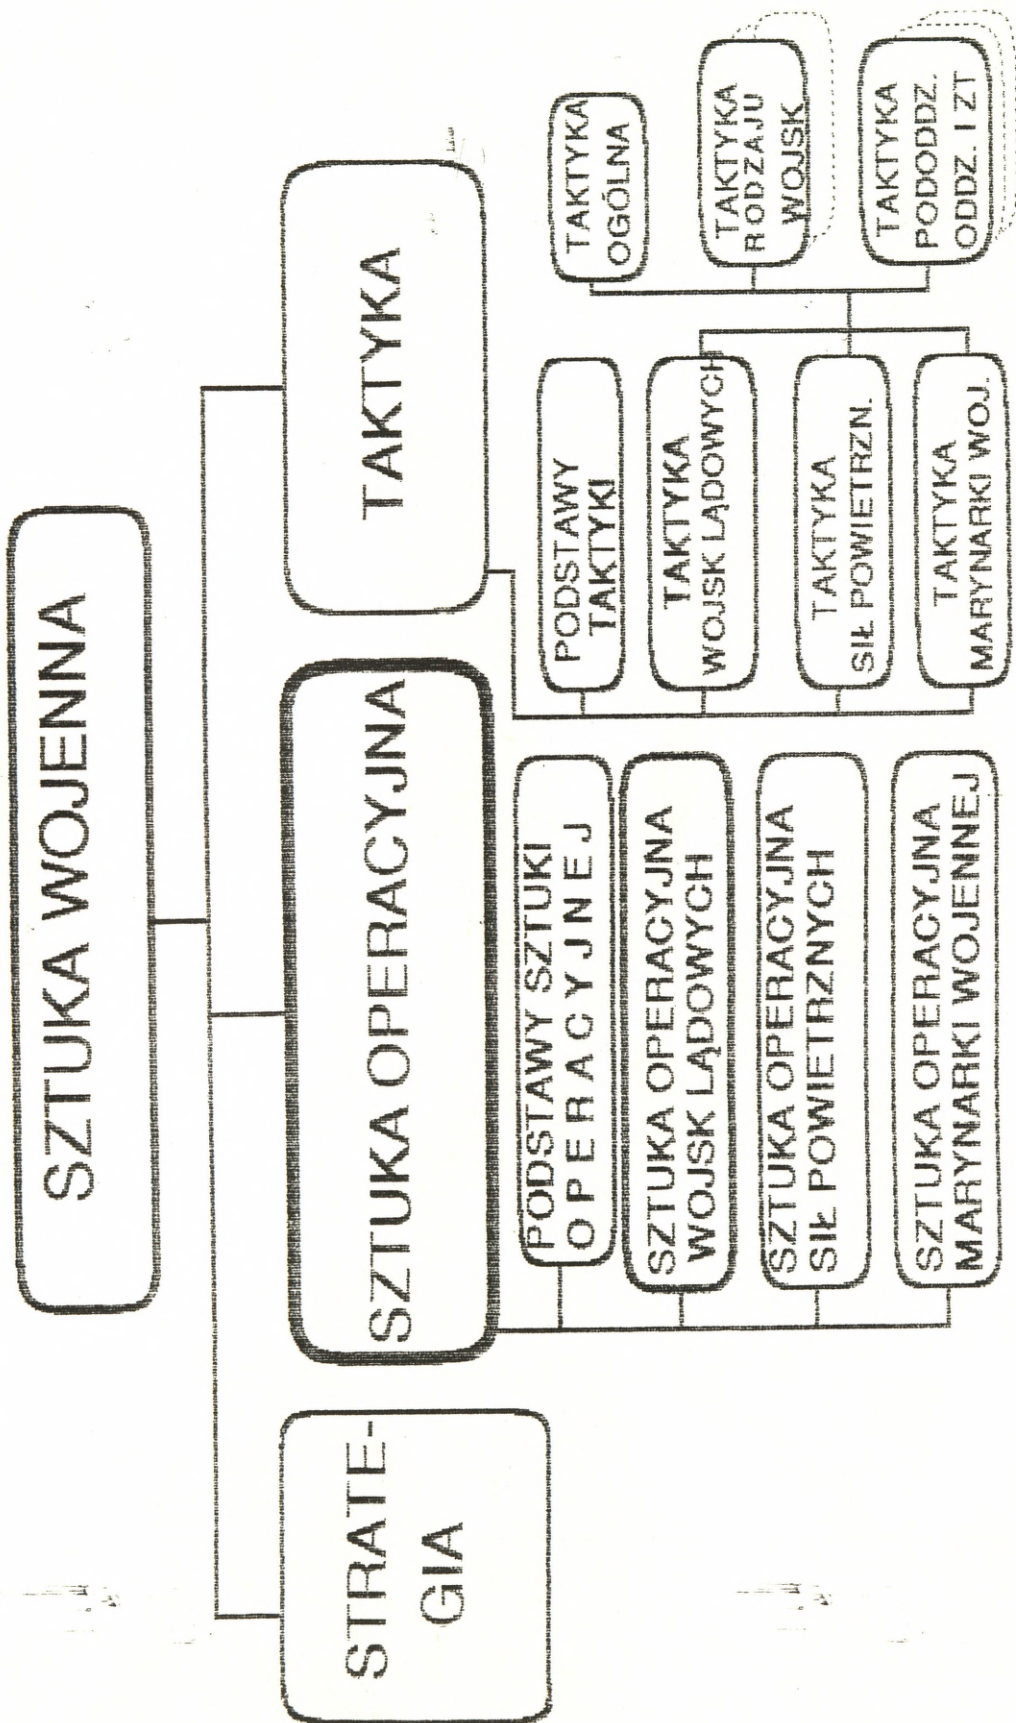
SZTUKA WOJENNA

STRATEGIA

SZTUKA OPERACYJNA

TAKTYKA

PODSTAWY SZTUKI OPERACYJNEJ

SZTUKA OPERACYJNA WOJSK LĄDOWYCH

SZTUKA OPERACYJNA SIŁ POWIETRZNYCH

SZTUKA OPERACYJNA MARYNARKI WOJENNEJ

PODSTAWY TAKTYKI

TAKTYKA WOJSK LĄDOWYCH

TAKTYKA SIŁ POWIETRZN.

TAKTYKA MARYNARKI WOJ.

TAKTYKA OGÓLNA

TAKTYKA RODZAJU WOJSK

TAKTYKA PODODDZ. ODDZ. I ZT